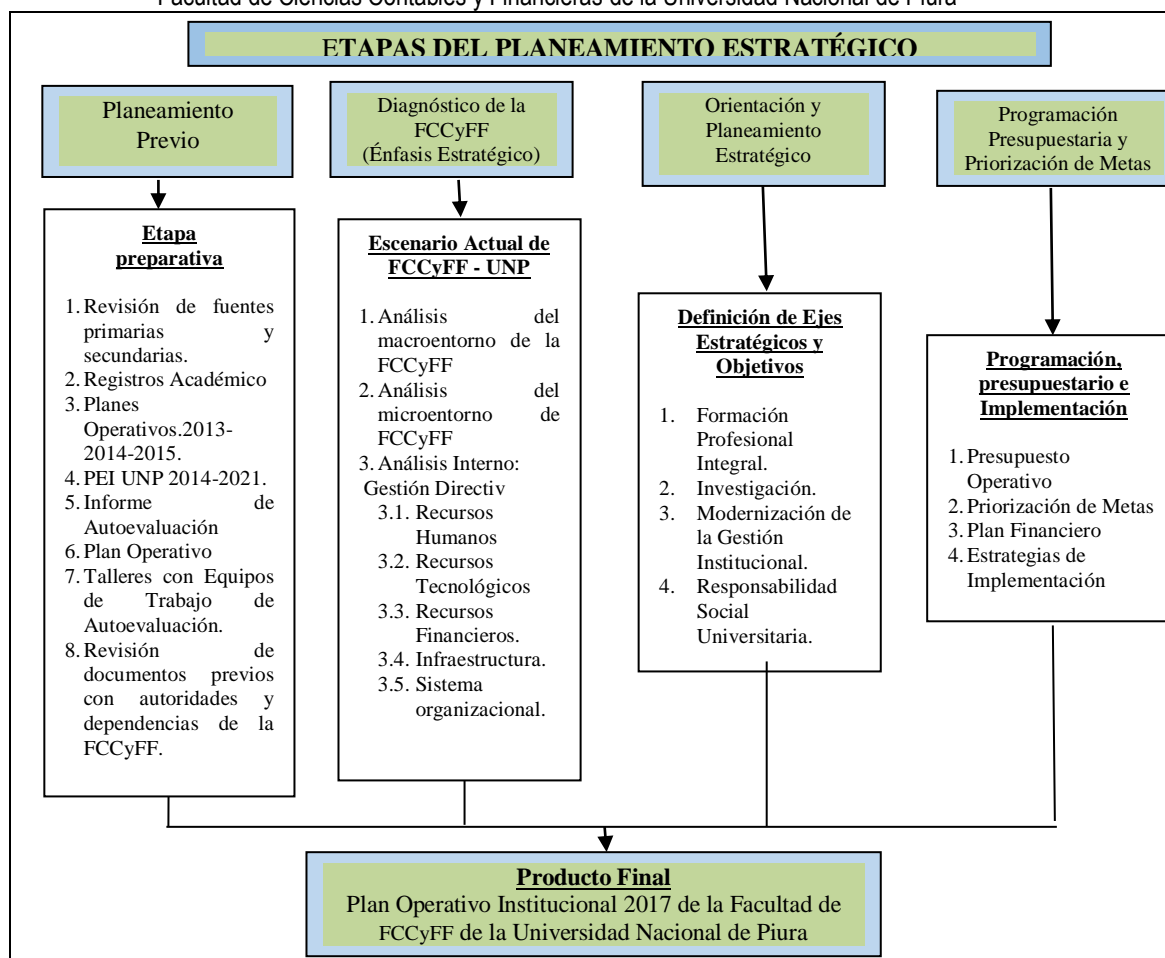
Facultad de Ciencias Contables y Financieras de la Universidad Nacional de Piura

ETAPAS DEL PLANEAMIENTO ESTRATÉGICO

Planeamiento Previo

Etapa preparativa

1. Revisión de fuentes primarias y secundarias.
2. Registros Académico
3. Planes Operativos.2013-2014-2015.
4. PEI UNP 2014-2021.
5. Informe de Autoevaluación
6. Plan Operativo
7. Talleres con Equipos de Trabajo de Autoevaluación.
8. Revisión de documentos previos con autoridades y dependencias de la FCCyFF.

Diagnóstico de la FCCyFF (Énfasis Estratégico)

Escenario Actual de FCCyFF - UNP

1. Análisis del macroentorno de la FCCyFF
2. Análisis del microentorno de FCCyFF
3. Análisis Interno: Gestión Directiv
3.1. Recursos Humanos
3.2. Recursos Tecnológicos
3.3. Recursos Financieros.
3.4. Infraestructura.
3.5. Sistema organizacional.

Orientación y Planeamiento Estratégico

Definición de Ejes Estratégicos y Objetivos

1. Formación Profesional Integral.
2. Investigación.
3. Modernización de la Gestión Institucional.
4. Responsabilidad Social Universitaria.

Programación Presupuestaria y Priorización de Metas

Programación, presupuestario e Implementación

1. Presupuesto Operativo
2. Priorización de Metas
3. Plan Financiero
4. Estrategias de Implementación

Producto Final
Plan Operativo Institucional 2017 de la Facultad de FCCyFF de la Universidad Nacional de Piura